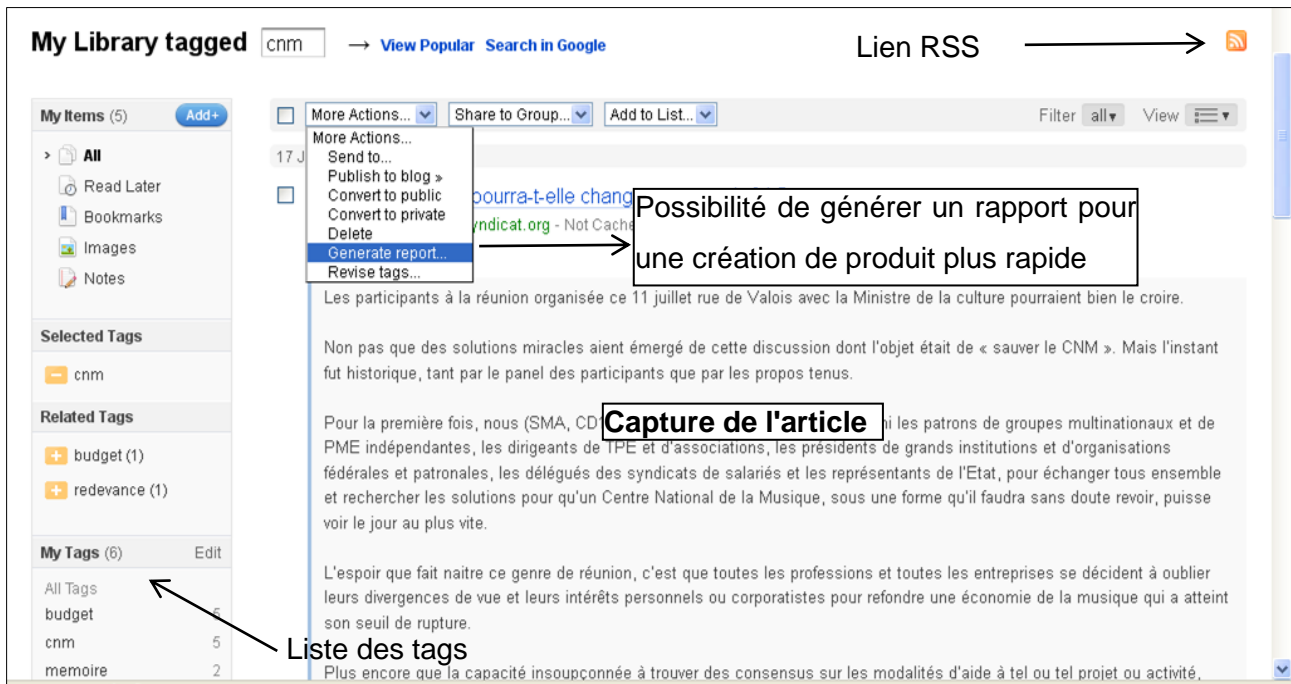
My Library tagged cnm → View Popular Search in Google

Lien RSS

My Items (5) Add+

All
Read Later
Bookmarks
Images
Notes

Selected Tags
cnm

Related Tags
budget (1)
redevance (1)

My Tags (6) Edit
All Tags
budget 5
cnm 5
memoire 2

Liste des tags

More Actions... Share to Group... Add to List...

Filter all View

More Actions...
Send to...
Publish to blog »
Convert to public
Convert to private
Delete
Generate report...
Revise tags...

17 J

pourra-t-elle chang

yndicat.org - Not Cache

Possibilité de générer un rapport pour une création de produit plus rapide

Les participants à la réunion organisée ce 11 juillet rue de Valois avec la Ministre de la culture pourraient bien le croire.

Non pas que des solutions miracles aient émergé de cette discussion dont l'objet était de « sauver le CNM ». Mais l'instant fut historique, tant par le panel des participants que par les propos tenus.

Pour la première fois, nous (SMA, CD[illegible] Capture de l'article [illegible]i les patrons de groupes multinationaux et de PME indépendantes, les dirigeants de TPE et d'associations, les présidents de grands institutions et d'organisations fédérales et patronales, les délégués des syndicats de salariés et les représentants de l'Etat, pour échanger tous ensemble et rechercher les solutions pour qu'un Centre National de la Musique, sous une forme qu'il faudra sans doute revoir, puisse voir le jour au plus vite.

L'espoir que fait naitre ce genre de réunion, c'est que toutes les professions et toutes les entreprises se décident à oublier leurs divergences de vue et leurs intérêts personnels ou corporatistes pour refondre une économie de la musique qui a atteint son seuil de rupture.

Plus encore que la capacité insoupçonnée à trouver des consensus sur les modalités d'aide à tel ou tel projet ou activité,